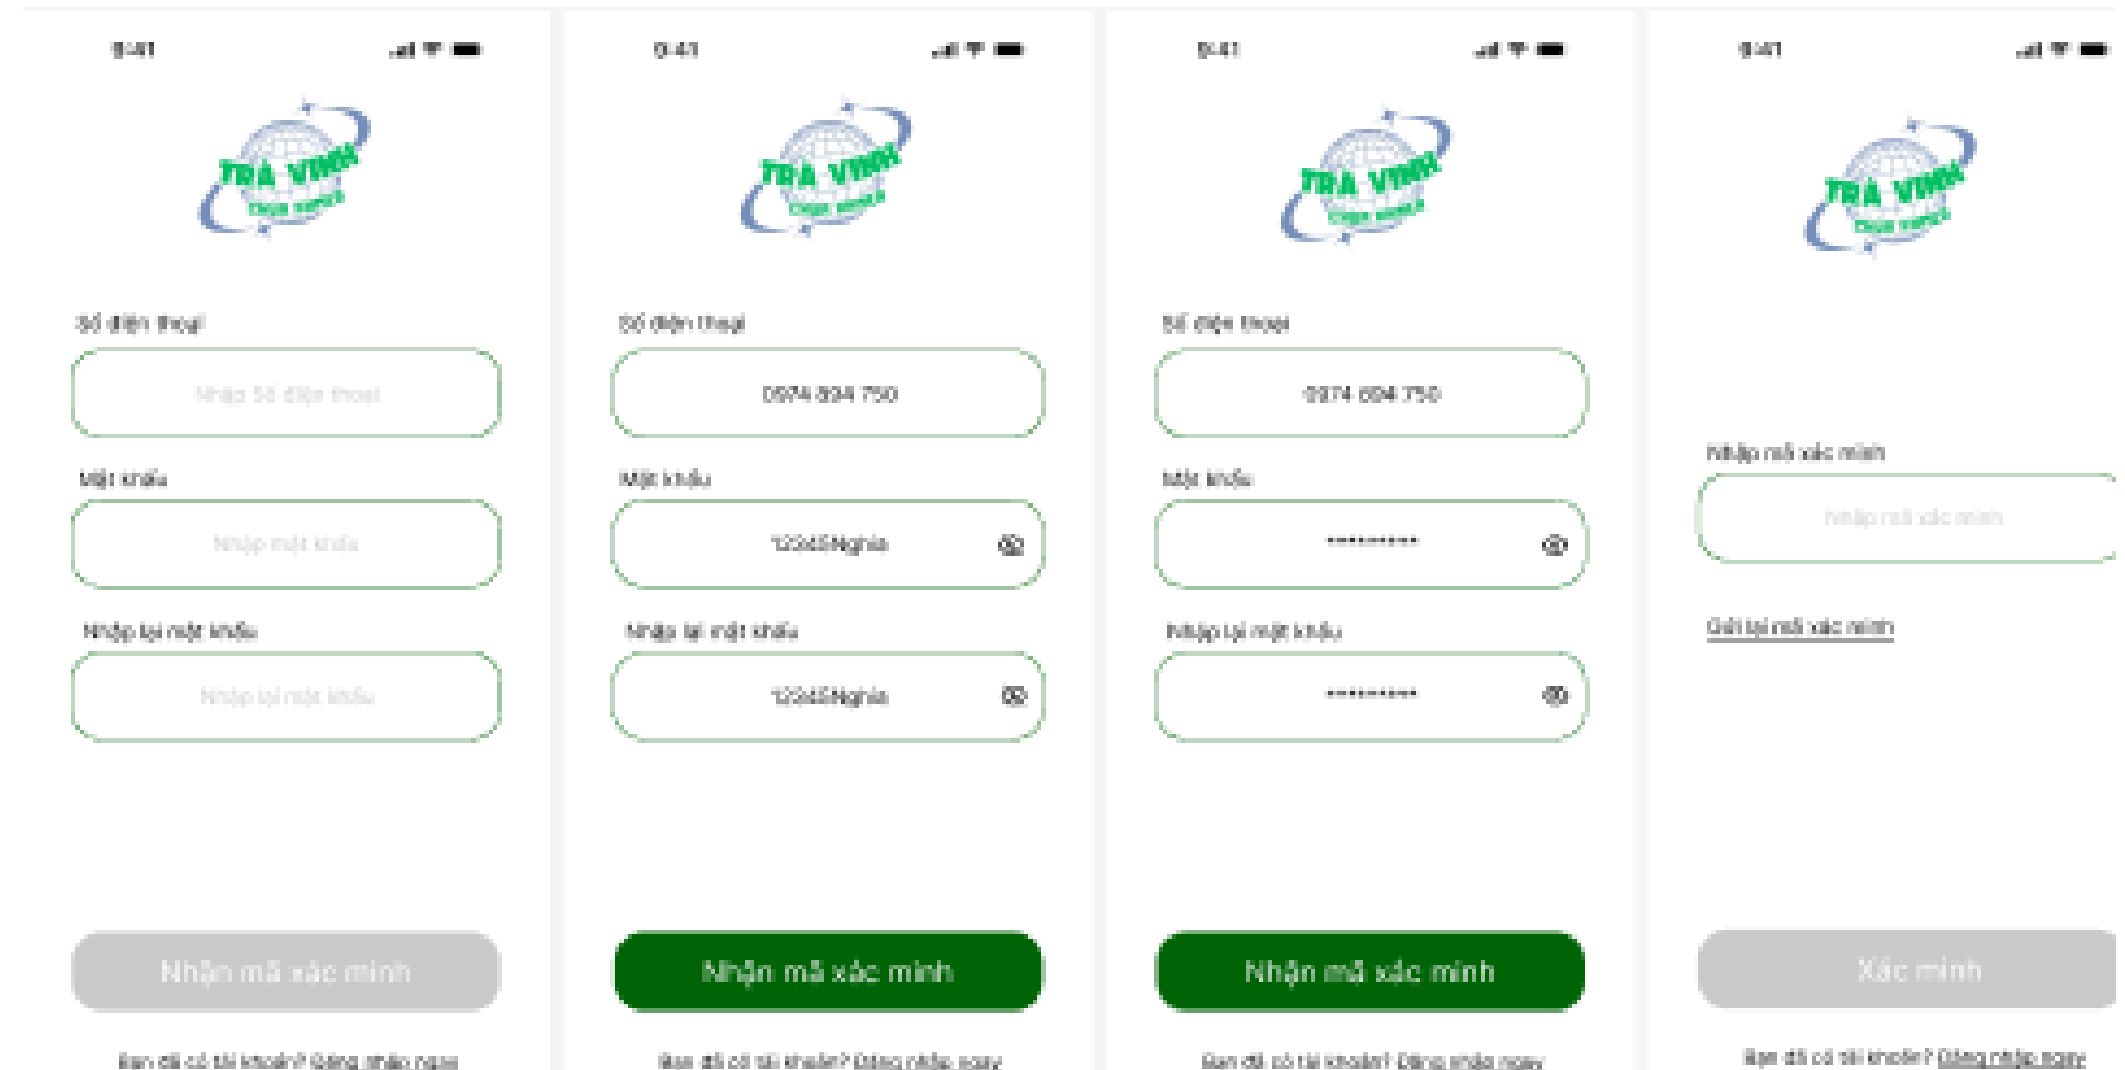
9:41

TRÀ VINH

Số điện thoại

Nhập Số điện thoại

Mật khẩu

Nhập mật khẩu

Nhập lại mật khẩu

Nhập lại mật khẩu

Nhận mã xác minh

Bạn đã có tài khoản? Đăng nhập ngay

9:41

TRÀ VINH

Số điện thoại

0974 894 750

Mật khẩu

12345Nghia

Nhập lại mật khẩu

12345Nghia

Nhận mã xác minh

Bạn đã có tài khoản? Đăng nhập ngay

9:41

TRÀ VINH

Số điện thoại

0974 894 750

Mật khẩu

**********

Nhập lại mật khẩu

**********

Nhận mã xác minh

Bạn đã có tài khoản? Đăng nhập ngay

9:41

TRÀ VINH

Nhập mã xác minh

Nhập mã xác minh

Gửi lại mã xác minh

Xác minh

Bạn đã có tài khoản? Đăng nhập ngay